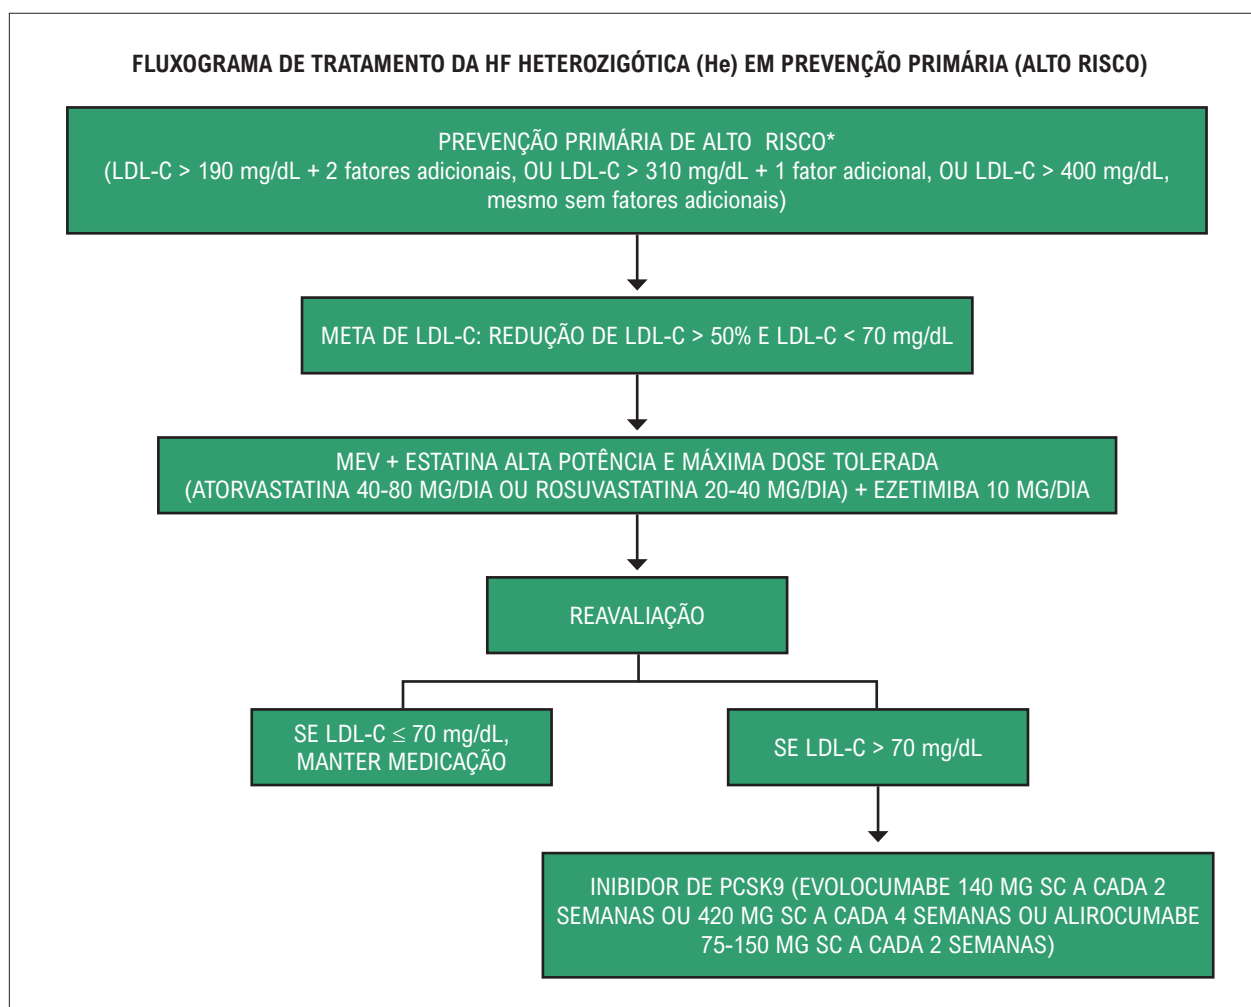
FLUXOGRAMA DE TRATAMENTO DA HF HETEROZIGÓTICA (He) EM PREVENÇÃO PRIMÁRIA (ALTO RISCO)

PREVENÇÃO PRIMÁRIA DE ALTO RISCO*
(LDL-C > 190 mg/dL + 2 fatores adicionais, OU LDL-C > 310 mg/dL + 1 fator adicional, OU LDL-C > 400 mg/dL, mesmo sem fatores adicionais)

META DE LDL-C: REDUÇÃO DE LDL-C > 50% E LDL-C < 70 mg/dL

MEV + ESTATINA ALTA POTÊNCIA E MÁXIMA DOSE TOLERADA
(ATORVASTATINA 40-80 MG/DIA OU ROSUVASTATINA 20-40 MG/DIA) + EZETIMIBA 10 MG/DIA

REAVALIAÇÃO

SE LDL-C $\leq$ 70 mg/dL, MANTER MEDICAÇÃO

SE LDL-C > 70 mg/dL

INIBIDOR DE PCSK9 (EVOLOCUMABE 140 MG SC A CADA 2 SEMANAS OU 420 MG SC A CADA 4 SEMANAS OU ALIROCUMABE 75-150 MG SC A CADA 2 SEMANAS)